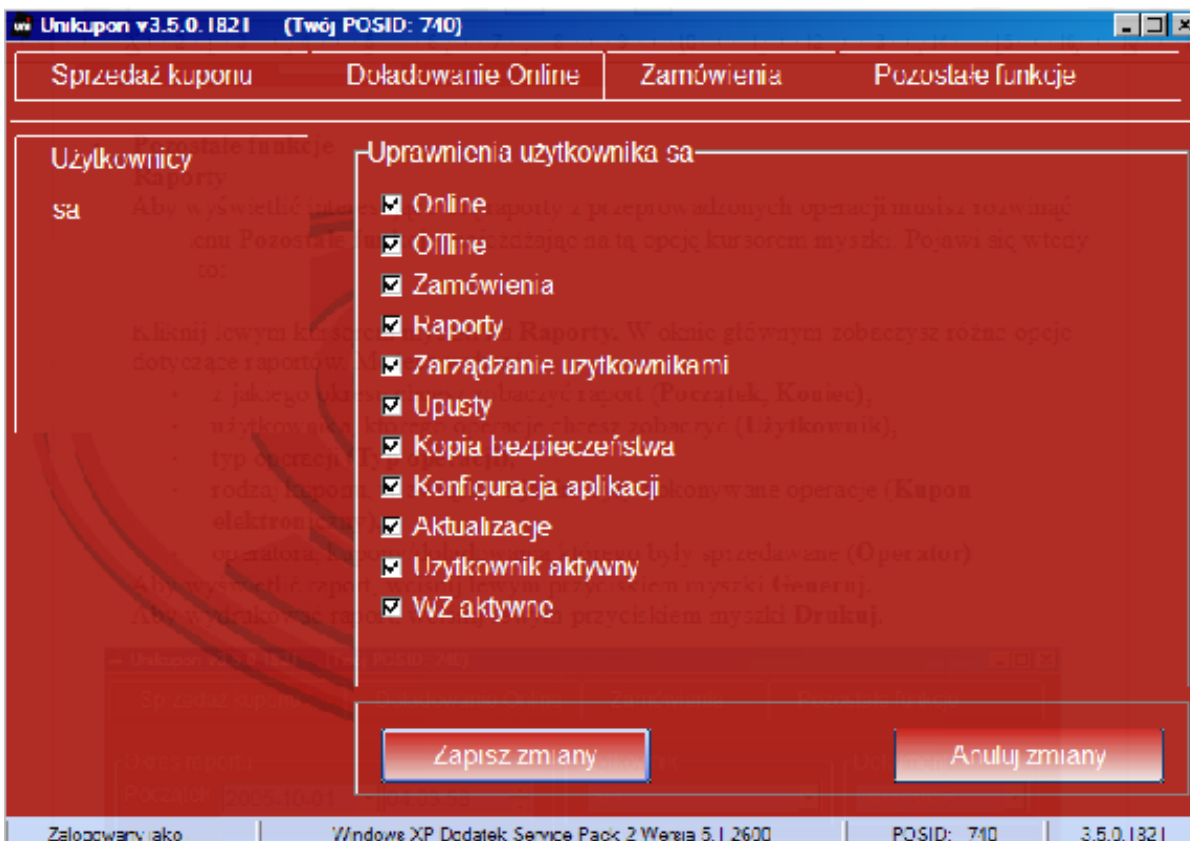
Unikupon v3.5.0.1821 (Twój POSID: 740)

Sprzedaż kuponu | Doładowanie Online | Zamówienia | Pozostałe funkcje

Użytkownicy
sa

Uprawnienia użytkownika sa
☑ Online
☑ Offline
☑ Zamówienia
☑ Raporty
☑ Zarządzanie użytkownikami
☑ Upusty
☑ Kopia bezpieczeństwa
☑ Konfiguracja aplikacji
☑ Aktualizacje
☑ Użytkownik aktywny
☑ WZ aktywne

Zapisz zmiany
Anuluj zmiany

Zalogowany jako | Windows XP Dodatek Service Pack 2 Wersja 5.1.2600 | POSID: 740 | 3.5.0.1821